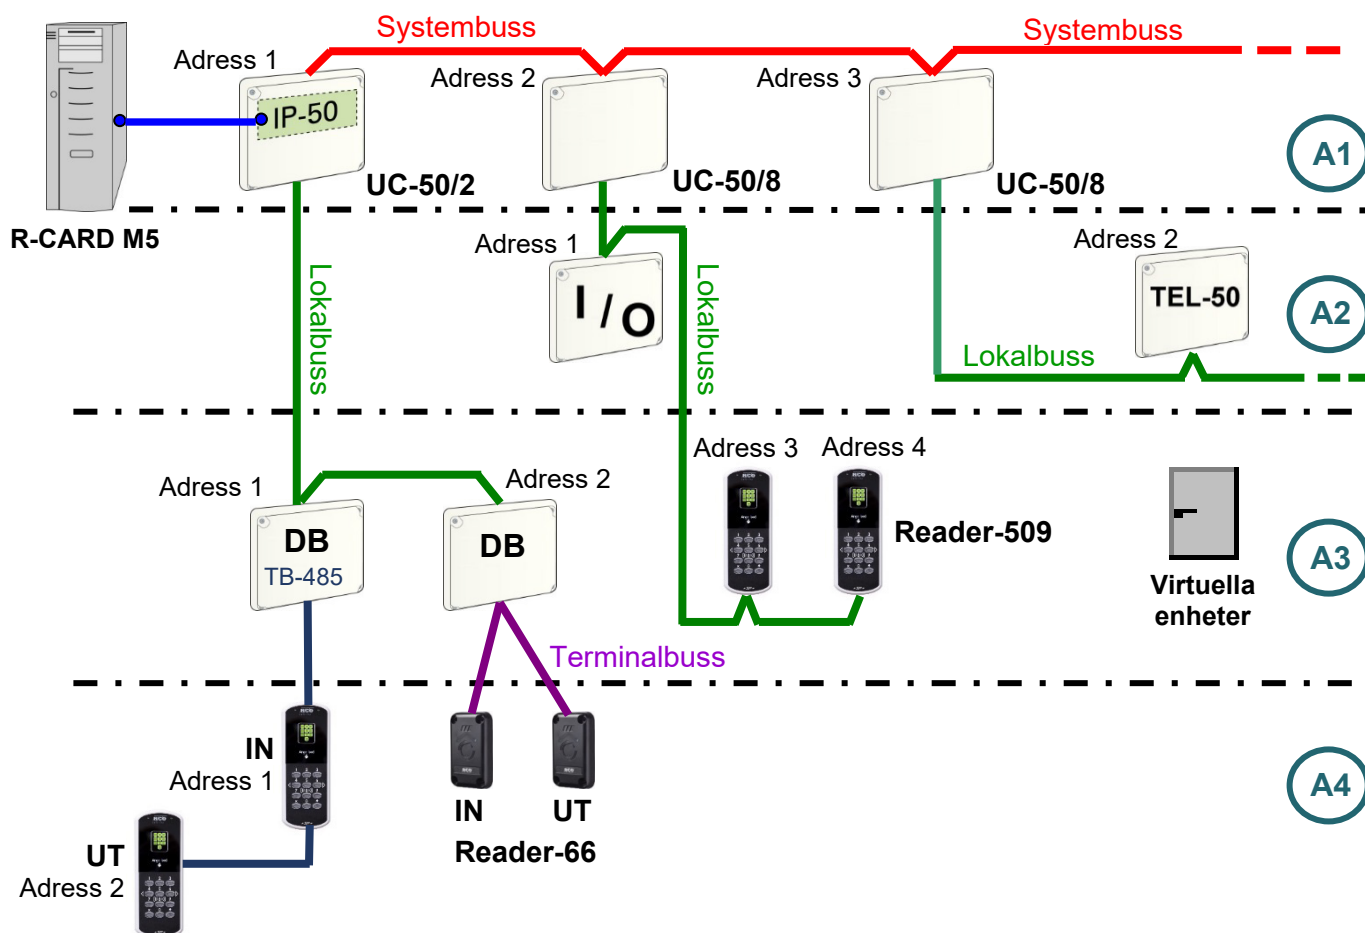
Systembuss

Systembuss

Adress 1

IP-50

UC-50/2

Adress 2

UC-50/8

Adress 3

UC-50/8

A1

R-CARD M5

Adress 1

I/O

Lokalbuss

Lokalbuss

Adress 2

TEL-50

Lokalbuss

A2

Adress 1

DB

TB-485

Adress 2

DB

Adress 3

Adress 4

Reader-509

Virtuella enheter

A3

Terminalbuss

IN

Adress 1

UT

Adress 2

IN

UT

Reader-66

A4